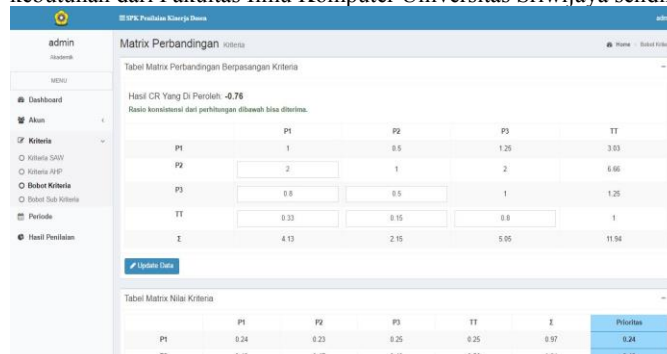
kebutuhan dari Fakultas Ilmu Komputer Universitas Sriwijaya sendiri

SPK Penilaian Kinerja Dosen

adm

admin
Akademik

MENU

Dashboard

Akun

Kriteria

Kriteria SAW

Kriteria AHP

Bobot Kriteria

Bobot Sub Kriteria

Periode

Hasil Penilaian

Matrix Perbandingan Kriteria

Home > Bobot Krite

Tabel Matrix Perbandingan Berpasangan Kriteria

Hasil CR Yang Di Peroleh: -0.76

Rasio konsistensi dari perhitungan dibawah bisa diterima.

| | P1 | P2 | P3 | TT |
|---|---|---|---|---|
| P1 | 1 | 0.5 | 1.25 | 3.03 |
| P2 | 2 | 1 | 2 | 6.66 |
| P3 | 0.8 | 0.5 | 1 | 1.25 |
| TT | 0.33 | 0.15 | 0.8 | 1 |
| Σ | 4.13 | 2.15 | 5.05 | 11.94 |

Update Data

Tabel Matrix Nilai Kriteria

| | P1 | P2 | P3 | TT | Σ | Prioritas |
|---|---|---|---|---|---|---|
| P1 | 0.24 | 0.23 | 0.25 | 0.25 | 0.97 | 0.24 |
| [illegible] | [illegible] | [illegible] | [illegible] | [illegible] | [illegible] | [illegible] |